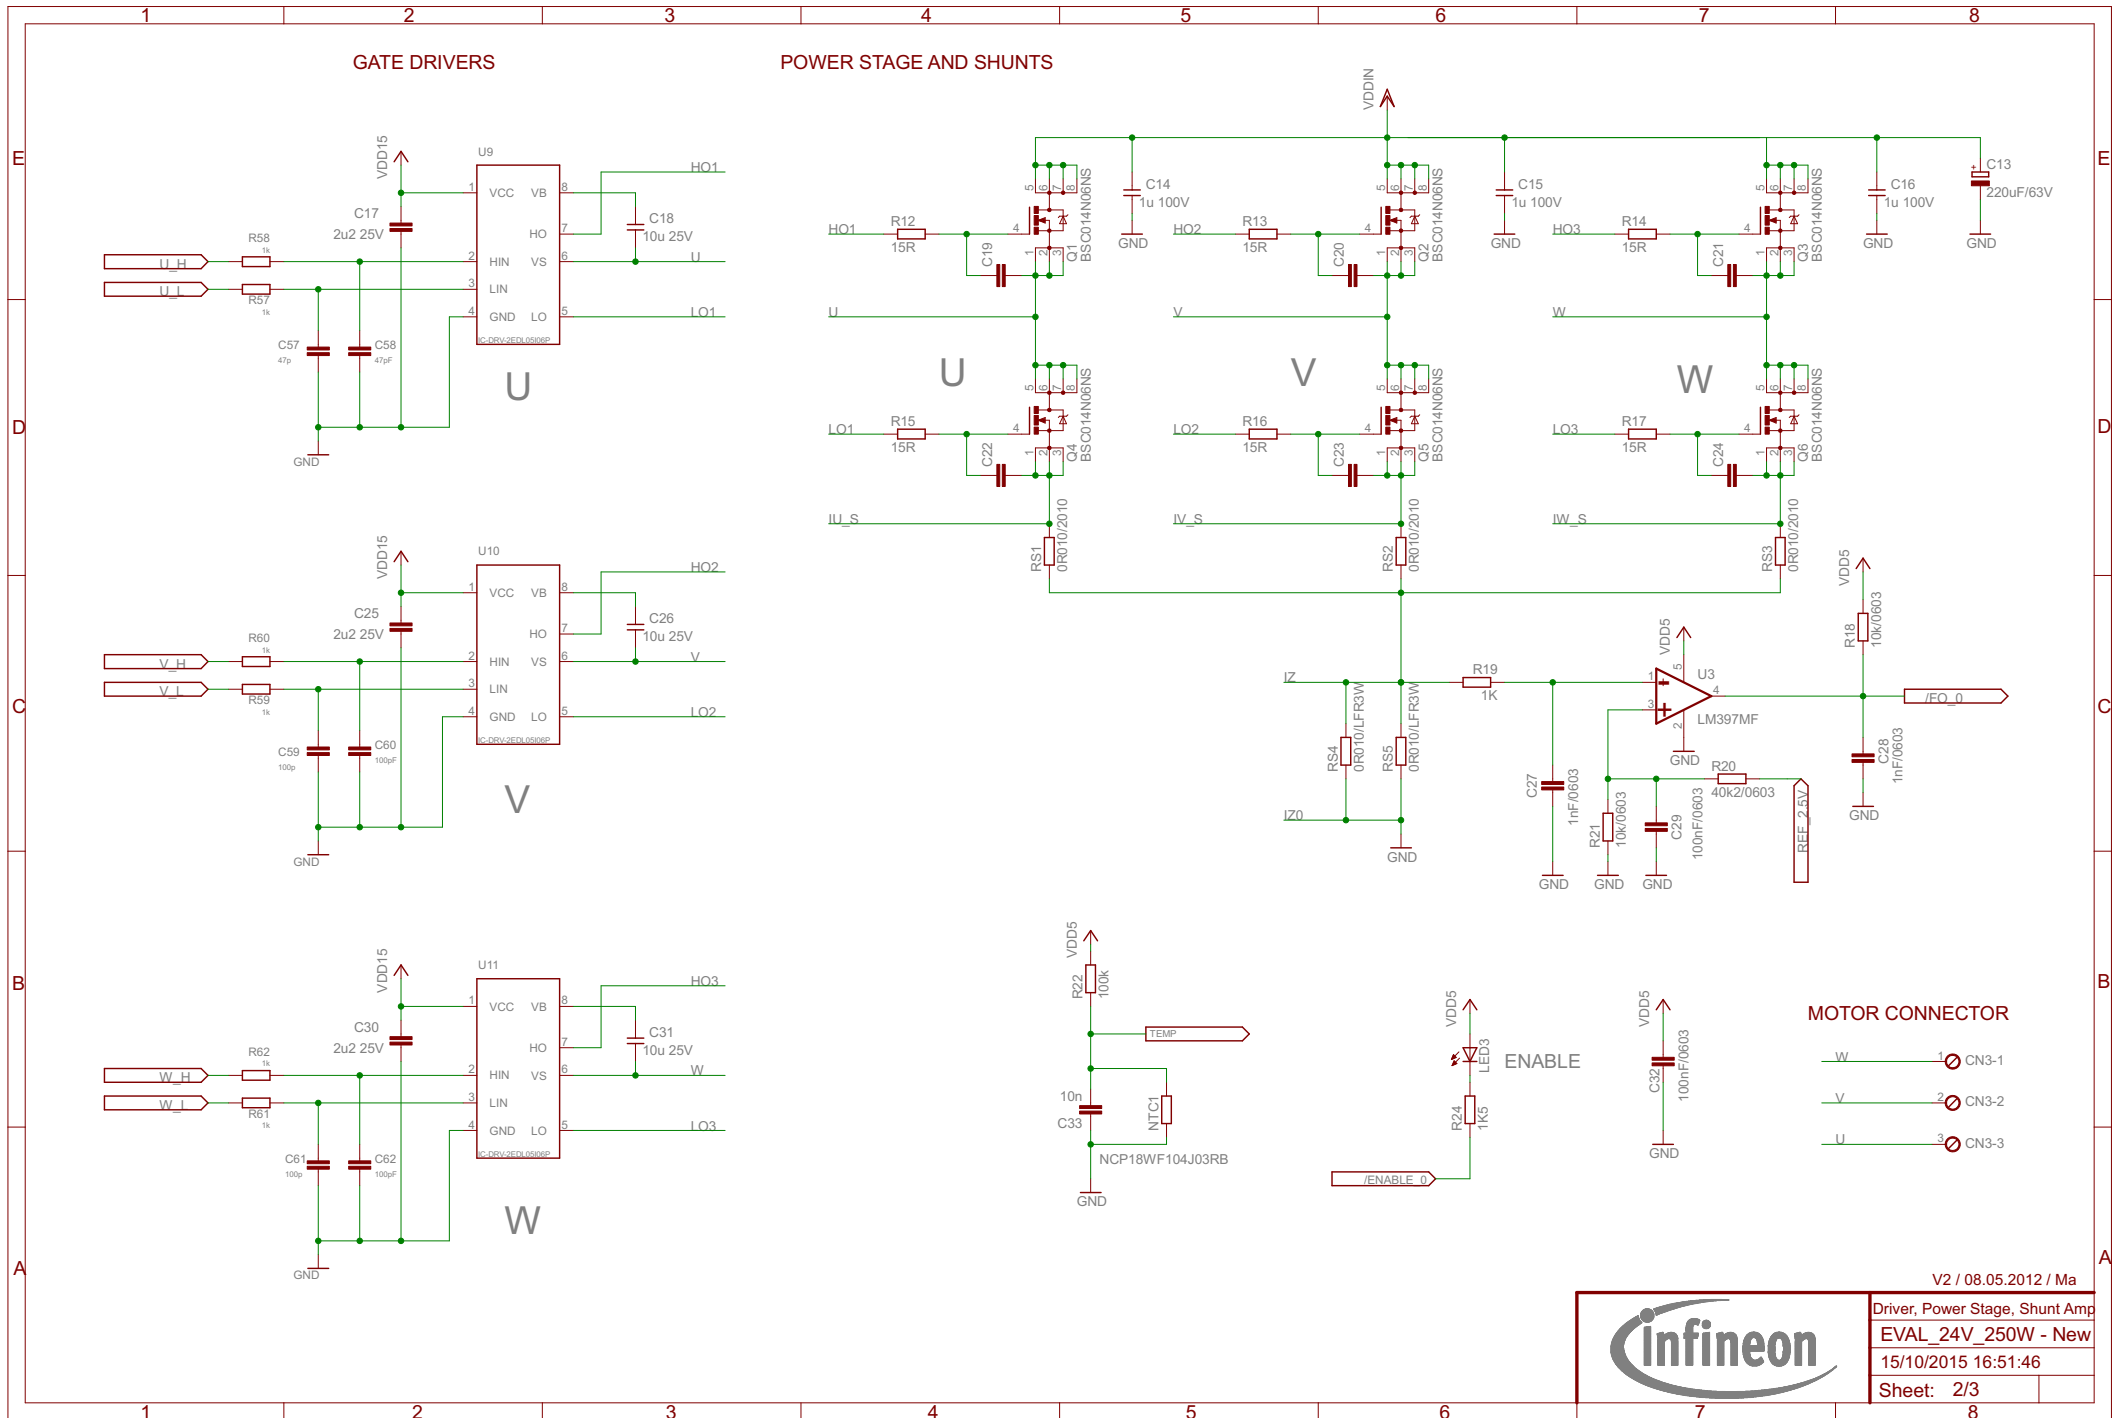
1 2 3 4 5 6 7 8

E D C B A

GATE DRIVERS

POWER STAGE AND SHUNTS

VDD15
U9
VCC VB HO HIN VS LIN GND LO
IC-DRV-2EDL05I06P
C17 2u2 25V
C18 10u 25V
HO1
U
LO1
R58 1k
R57 1k
U_H
U_L
C57 47p
C58 47pF
GND
U

VDD15
U10
VCC VB HO HIN VS LIN GND LO
IC-DRV-2EDL05I06P
C25 2u2 25V
C26 10u 25V
HO2
V
LO2
R60 1k
R59 1k
V_H
V_L
C59 100p
C60 100pF
GND
V

VDD15
U11
VCC VB HO HIN VS LIN GND LO
IC-DRV-2EDL05I06P
C30 2u2 25V
C31 10u 25V
HO3
W
LO3
R62 1k
R61 1k
W_H
W_L
C61 100p
C62 100pF
GND
W

VDDIN
C14 1u 100V GND
C15 1u 100V GND
C16 1u 100V GND
C13 220uF/63V GND
HO1 R12 15R C19 Q1 BSC014N06NS
HO2 R13 15R C20 Q2 BSC014N06NS
HO3 R14 15R C21 Q3 BSC014N06NS
U V W
U V W
LO1 R15 15R C22 Q4 BSC014N06NS
LO2 R16 15R C23 Q5 BSC014N06NS
LO3 R17 15R C24 Q6 BSC014N06NS
IU_S RS1 0R010/2010
IV_S RS2 0R010/2010
IW_S RS3 0R010/2010

IZ
RS4 0R010/LFR3W
RS5 0R010/LFR3W
IZ0
GND
R19 1K
C27 1nF/0603 GND
VDD5
U3 LM397MF
GND
R21 10k/0603 GND
C29 100nF/0603 GND
R20 40k2/0603
REF_2.5V
VDD5
R18 10k/0603
/FO_0
C28 1nF/0603
GND

VDD5
R22 100k
TEMP
10n C33
NTC1
NCP18WF104J03RB
GND

VDD5
LED3
ENABLE
R24 1K5
/ENABLE_0

VDD5
C32 100nF/0603
GND

MOTOR CONNECTOR
W 1 CN3-1
V 2 CN3-2
U 3 CN3-3

V2 / 08.05.2012 / Ma
infineon
Driver, Power Stage, Shunt Amp
EVAL_24V_250W - New
15/10/2015 16:51:46
Sheet: 2/3